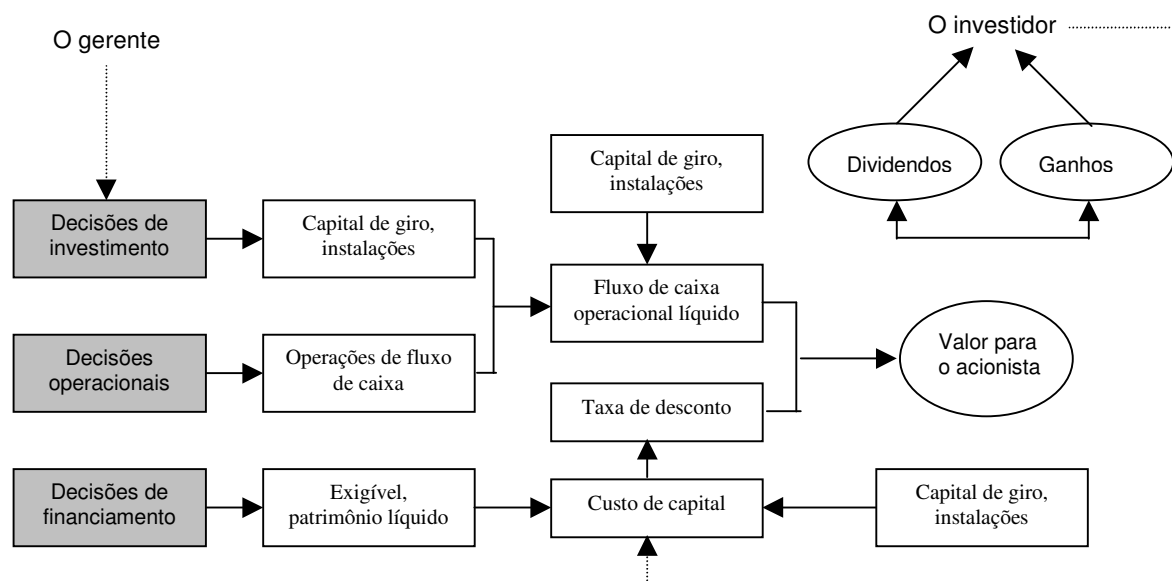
O gerente

O investidor

Dividendos

Ganhos

Capital de giro, instalações

Decisões de investimento

Capital de giro, instalações

Fluxo de caixa operacional líquido

Decisões operacionais

Operações de fluxo de caixa

Valor para o acionista

Taxa de desconto

Decisões de financiamento

Exigível, patrimônio líquido

Custo de capital

Capital de giro, instalações